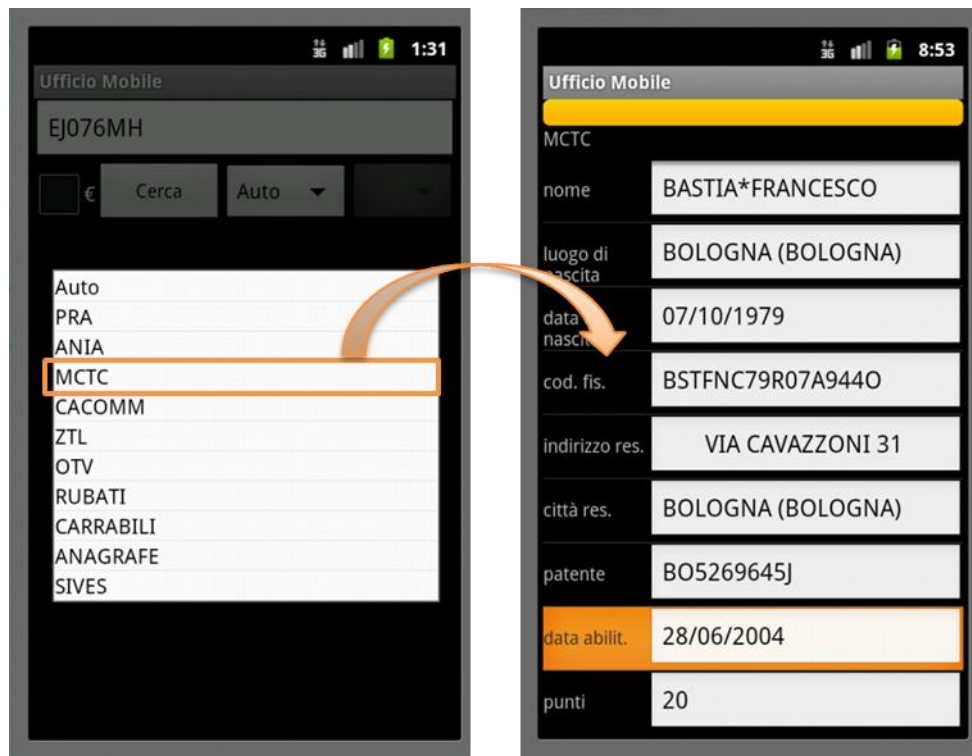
1:31

Ufficio Mobile

EJ076MH

€ Cerca Auto

Auto
PRA
ANIA
MCTC
CACOMM
ZTL
OTV
RUBATI
CARRABILI
ANAGRAFE
SIVES

8:53

Ufficio Mobile

MCTC

| | |
|---|---|
| nome | BASTIA*FRANCESCO |
| luogo di nascita | BOLOGNA (BOLOGNA) |
| data nascita | 07/10/1979 |
| cod. fis. | BSTFNC79R07A944O |
| indirizzo res. | VIA CAVAZZONI 31 |
| città res. | BOLOGNA (BOLOGNA) |
| patente | BO5269645J |
| data abilit. | 28/06/2004 |
| punti | 20 |